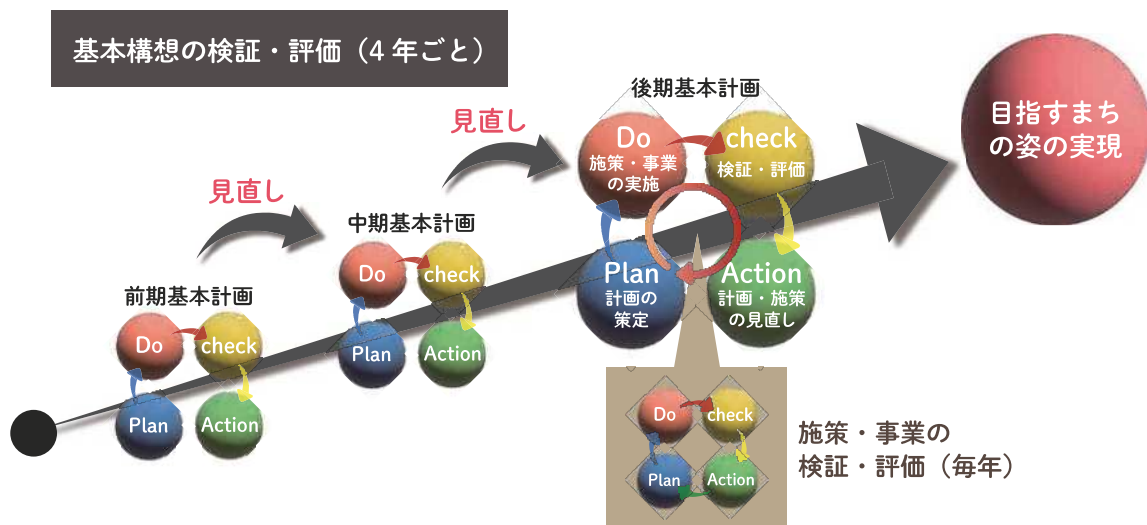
基本構想の検証・評価（4年ごと）

見直し

見直し

後期基本計画

Do
施策・事業の実施

check
検証・評価

Plan
計画の策定

Action
計画・施策の見直し

目指すまちの姿の実現

中期基本計画

Do
check
Plan
Action

前期基本計画

Do
check
Plan
Action

Do
check
Plan
Action

施策・事業の
検証・評価（毎年）